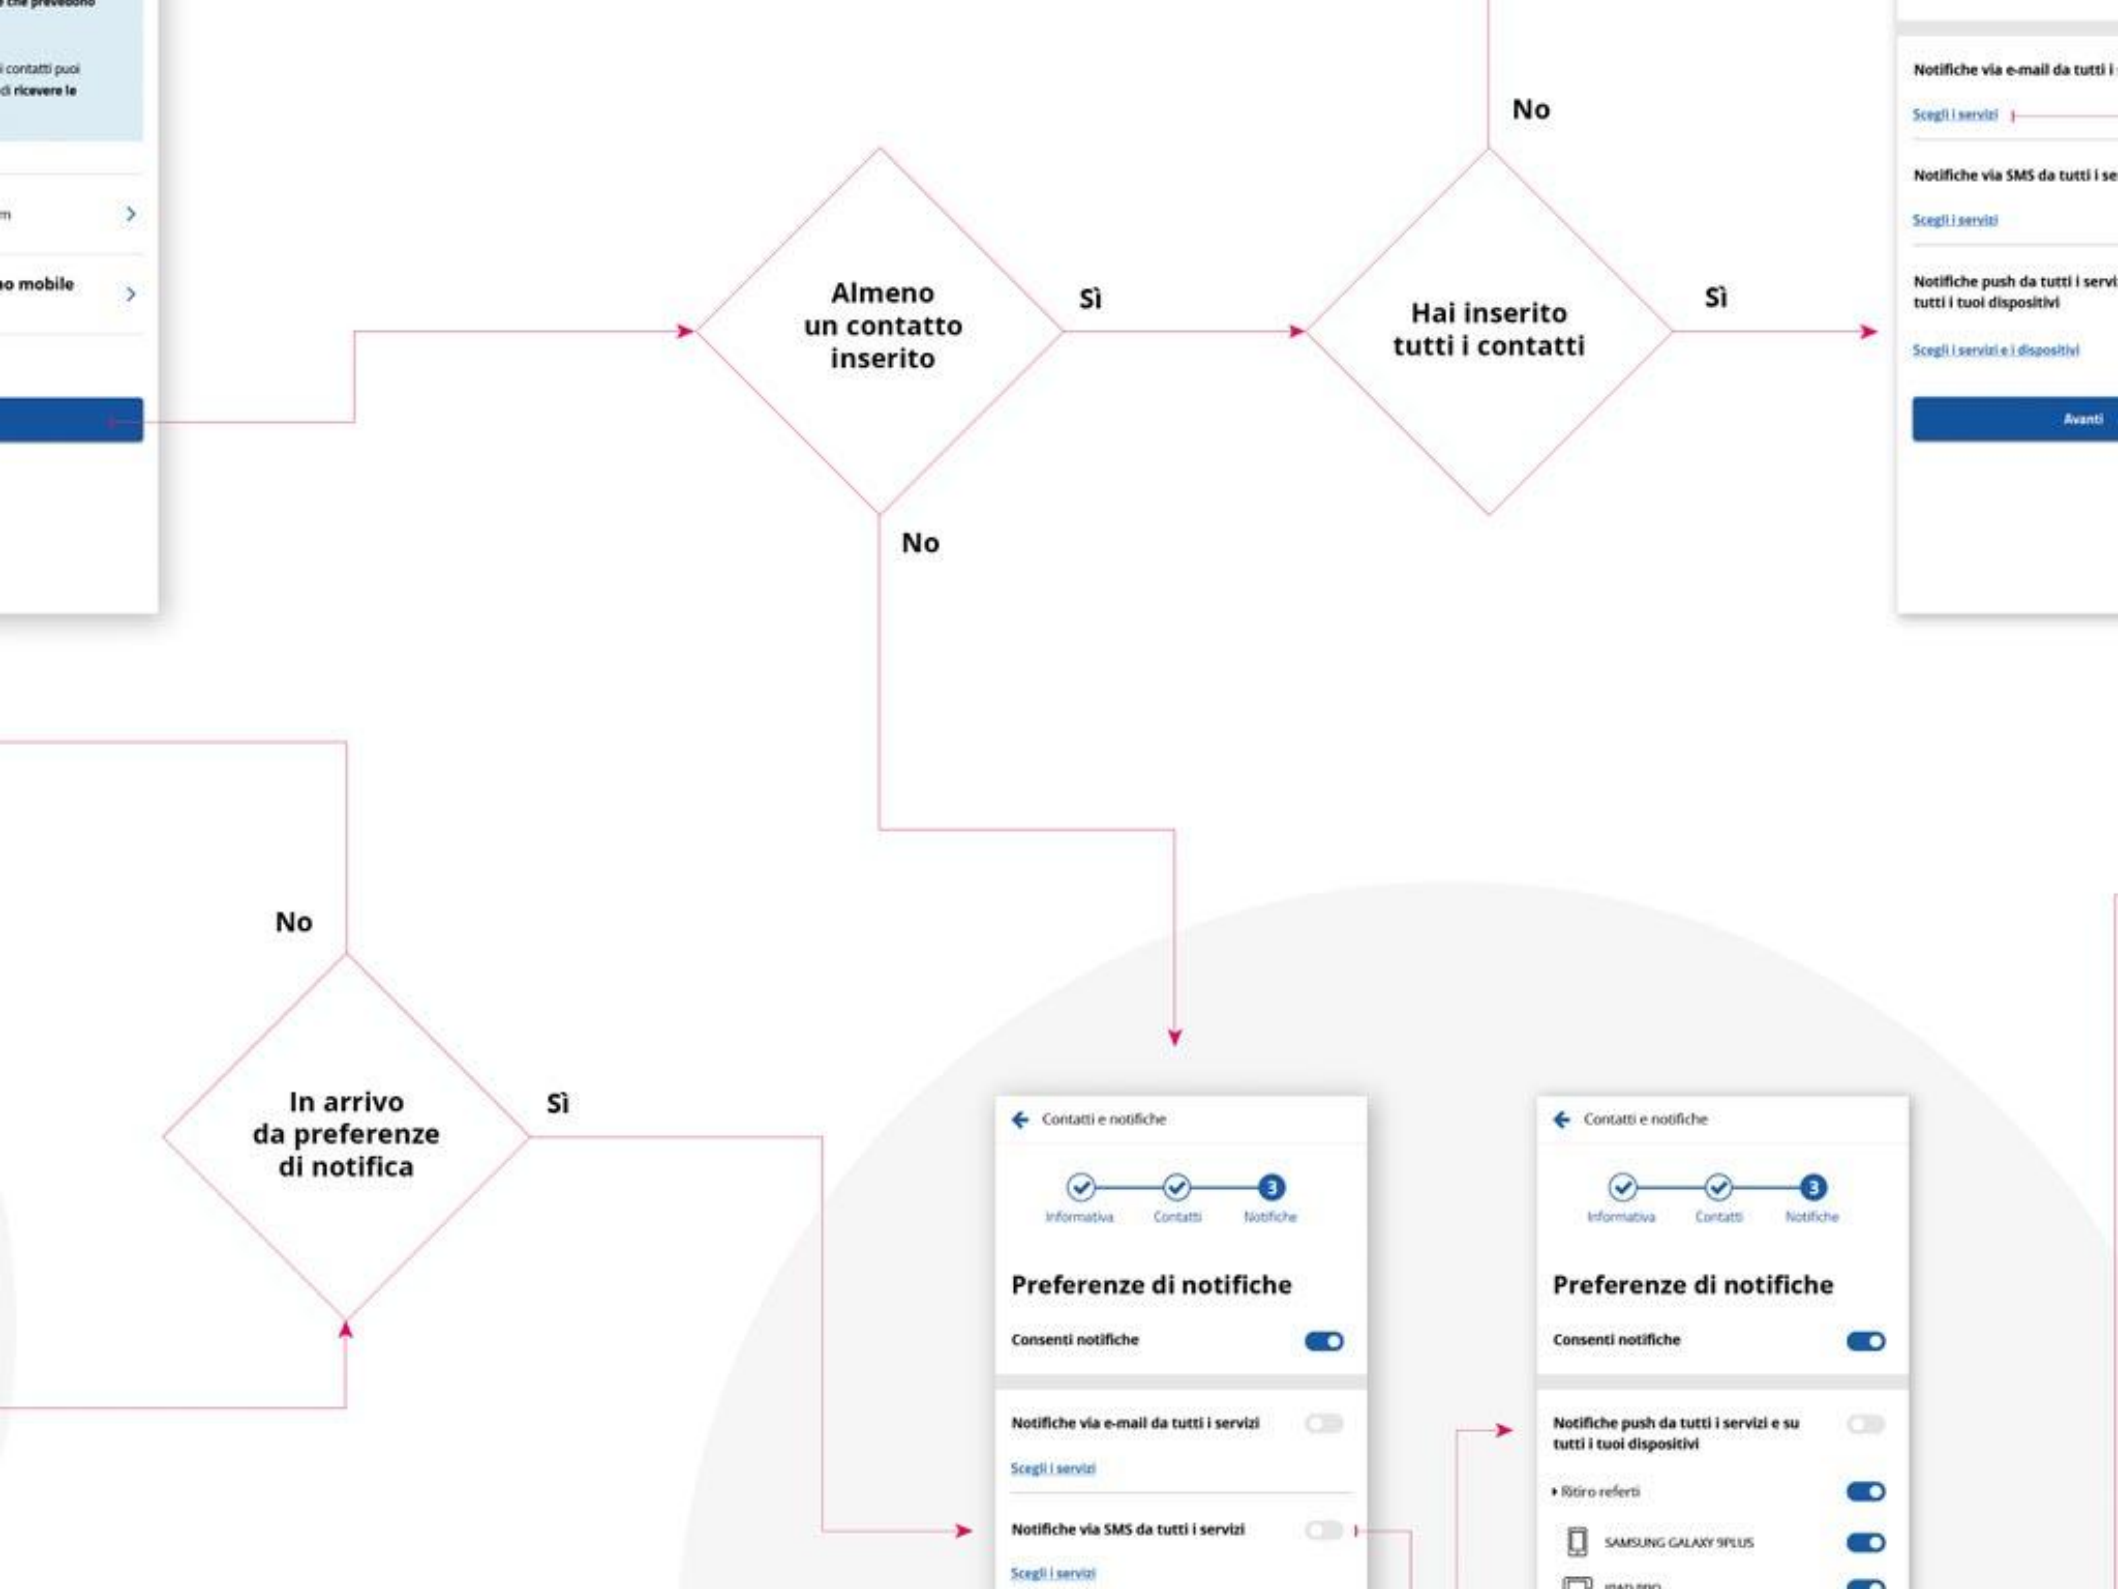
che prevedono

i contatti puoi
di ricevere le

m

o mobile

Almeno un contatto inserito

Sì

No

Hai inserito tutti i contatti

No

Sì

Notifiche via e-mail da tutti i

Scegli i servizi

Notifiche via SMS da tutti i se

Scegli i servizi

Notifiche push da tutti i servi
tutti i tuoi dispositivi

Scegli i servizi e i dispositivi

Avanti

No

In arrivo da preferenze di notifica

Sì

Contatti e notifiche

Informativa Contatti 3 Notifiche

Preferenze di notifiche

Consenti notifiche

Notifiche via e-mail da tutti i servizi

Scegli i servizi

Notifiche via SMS da tutti i servizi

Scegli i servizi

Contatti e notifiche

Informativa Contatti 3 Notifiche

Preferenze di notifiche

Consenti notifiche

Notifiche push da tutti i servizi e su tutti i tuoi dispositivi

Ritiro referti

SAMSUNG GALAXY 9PLUS

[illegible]